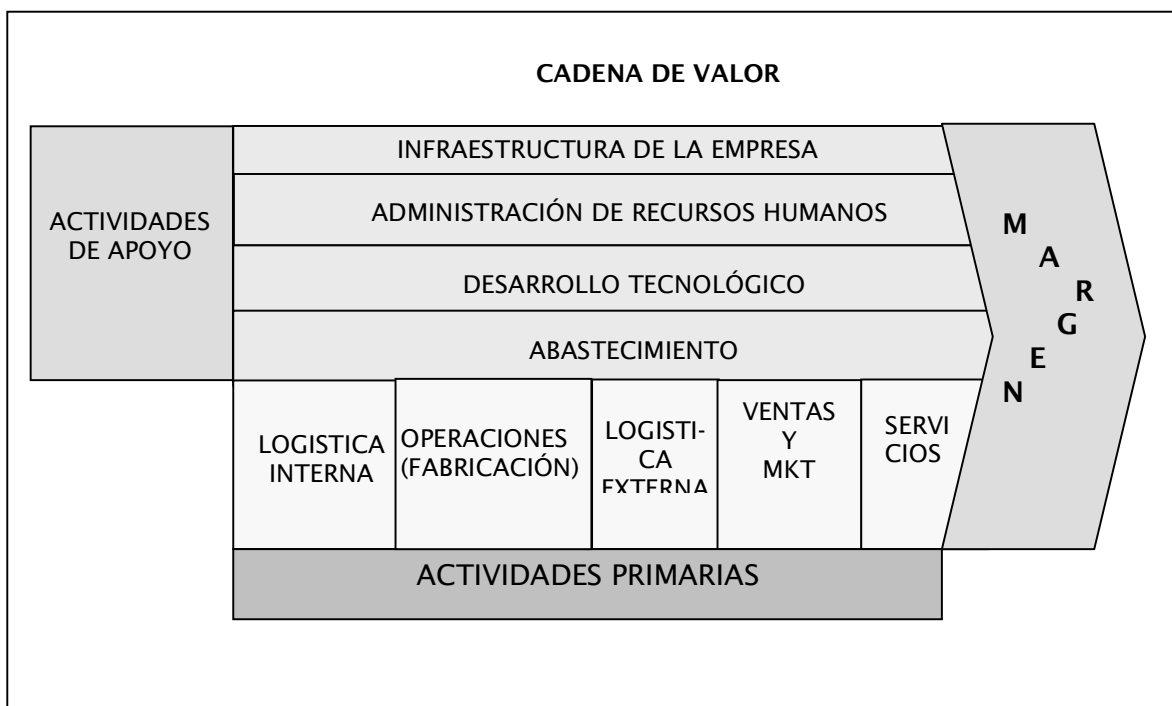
CADENA DE VALOR

ACTIVIDADES DE APOYO

INFRAESTRUCTURA DE LA EMPRESA

ADMINISTRACIÓN DE RECURSOS HUMANOS

DESARROLLO TECNOLÓGICO

ABASTECIMIENTO

LOGISTICA INTERNA

OPERACIONES (FABRICACIÓN)

LOGISTI-CA EXTERNA

VENTAS Y MKT

SERVI CIOS

M A R G E N

ACTIVIDADES PRIMARIAS